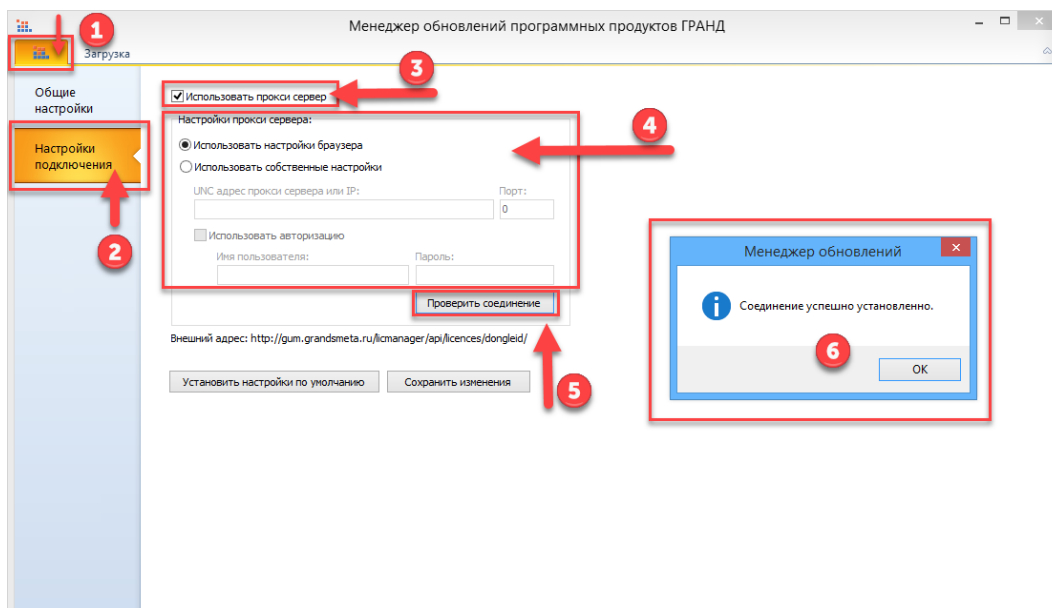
Менеджер обновлений программных продуктов ГРАНД

1

Загрузка

Общие настройки

Настройки подключения

2

3

Использовать прокси сервер

4

Настройки прокси сервера:

Использовать настройки браузера

Использовать собственные настройки

UNC адрес прокси сервера или IP:

Порт:

0

Использовать авторизацию

Имя пользователя:

Пароль:

Проверить соединение

Внешний адрес: http://gum.grandsmeta.ru/licmanager/api/licences/dongleid/

Установить настройки по умолчанию

Сохранить изменения

5

Менеджер обновлений

Соединение успешно установленно.

6

OK